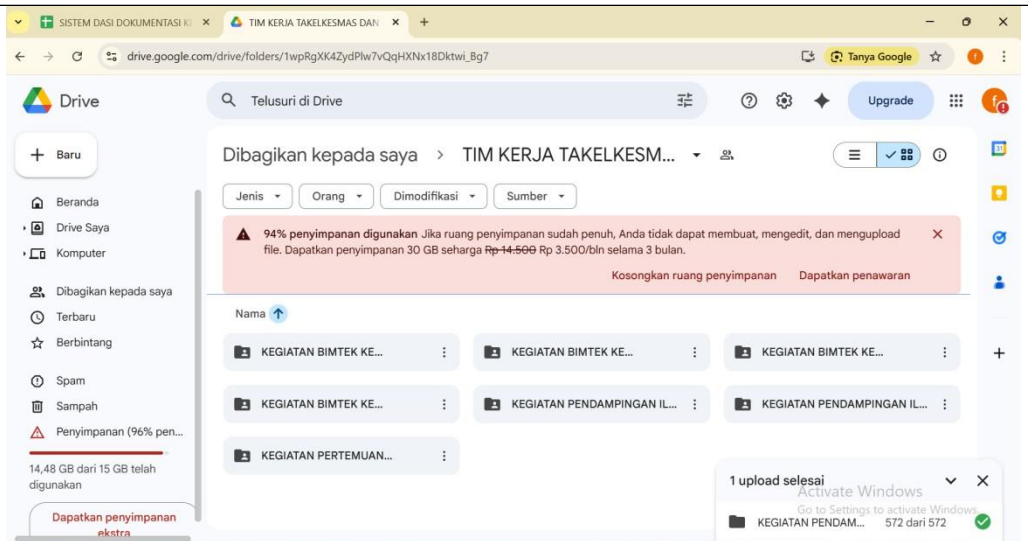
SISTEM DASI DOKUMENTASI KE ×
TIM KERJA TAKELKESMAS DAN ×
+
drive.google.com/drive/folders/1wpRgXK4ZydPlw7vQqHXNx18Dktwi_Bg7
Tanya Google

Drive
Telusuri di Drive
Upgrade

Baru
Beranda
Drive Saya
Komputer
Dibagikan kepada saya
Terbaru
Berbintang
Spam
Sampah
Penyimpanan (96% pen...
14,48 GB dari 15 GB telah digunakan
Dapatkan penyimpanan ekstra

Dibagikan kepada saya > TIM KERJA TAKELKESM...
Jenis
Orang
Dimodifikasi
Sumber

94% penyimpanan digunakan Jika ruang penyimpanan sudah penuh, Anda tidak dapat membuat, mengedit, dan mengupload file. Dapatkan penyimpanan 30 GB seharga ~~Rp 14.500~~ Rp 3.500/bln selama 3 bulan.
Kosongkan ruang penyimpanan
Dapatkan penawaran

Nama

KEGIATAN BIMTEK KE...
KEGIATAN BIMTEK KE...
KEGIATAN BIMTEK KE...
KEGIATAN BIMTEK KE...
KEGIATAN PENDAMPINGAN IL...
KEGIATAN PENDAMPINGAN IL...
KEGIATAN PERTEMUAN...

1 upload selesai
Activate Windows
Go to Settings to activate Windows.
KEGIATAN PENDAM... 572 dari 572